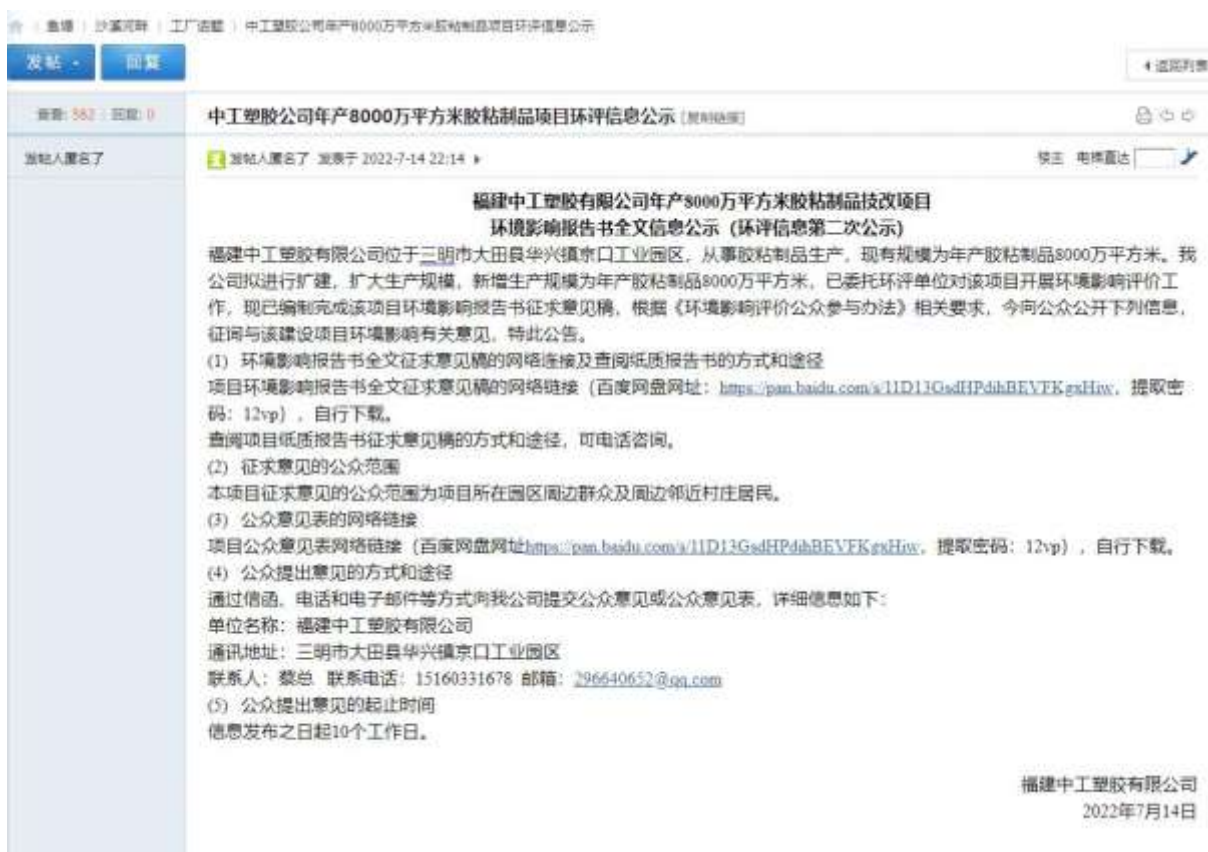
鲁班 | 沙溪河畔 | 工厂话题 | 中工塑胶公司年产8000万平方米胶粘制品项目环评信息公示

发帖 · 回复

返回列表

查看: 562 | 回复: 0

中工塑胶公司年产8000万平方米胶粘制品项目环评信息公示 [复制链接]

发帖人匿名了

发帖人匿名了 发表于 2022-7-14 22:14

楼主 电梯直达

福建中工塑胶有限公司年产8000万平方米胶粘制品技改项目
环境影响报告书全文信息公示（环评信息第二次公示）

福建中工塑胶有限公司位于三明市大田县华兴镇京口工业园区，从事胶粘制品生产，现有规模为年产胶粘制品8000万平方米。我公司拟进行扩建，扩大生产规模，新增生产规模为年产胶粘制品8000万平方米，已委托环评单位对该项目开展环境影响评价工作，现已编制完成该项目环境影响报告书征求意见稿，根据《环境影响评价公众参与办法》相关要求，今向公众公开下列信息，征询与该建设项目环境影响有关意见，特此公告。
(1) 环境影响报告书全文征求意见稿的网络连接及查阅纸质报告书的方式和途径
项目环境影响报告书全文征求意见稿的网络链接（百度网盘网址：https://pan.baidu.com/s/11D13GsdHPdihBEVFKgxHiw，提取密码：12vp），自行下载。
查阅项目纸质报告书征求意见稿的方式和途径，可电话咨询。
(2) 征求意见的公众范围
本项目征求意见的公众范围为项目所在园区周边群众及周边邻近村庄居民。
(3) 公众意见表的网络链接
项目公众意见表网络链接（百度网盘网址https://pan.baidu.com/s/11D13GsdHPdihBEVFKgxHiw，提取密码：12vp），自行下载。
(4) 公众提出意见的方式和途径
通过信函、电话和电子邮件等方式向我公司提交公众意见或公众意见表，详细信息如下：
单位名称：福建中工塑胶有限公司
通讯地址：三明市大田县华兴镇京口工业园区
联系人：蔡总 联系电话：15160331678 邮箱：296640652@qq.com
(5) 公众提出意见的起止时间
信息发布之日起10个工作日。

福建中工塑胶有限公司
2022年7月14日